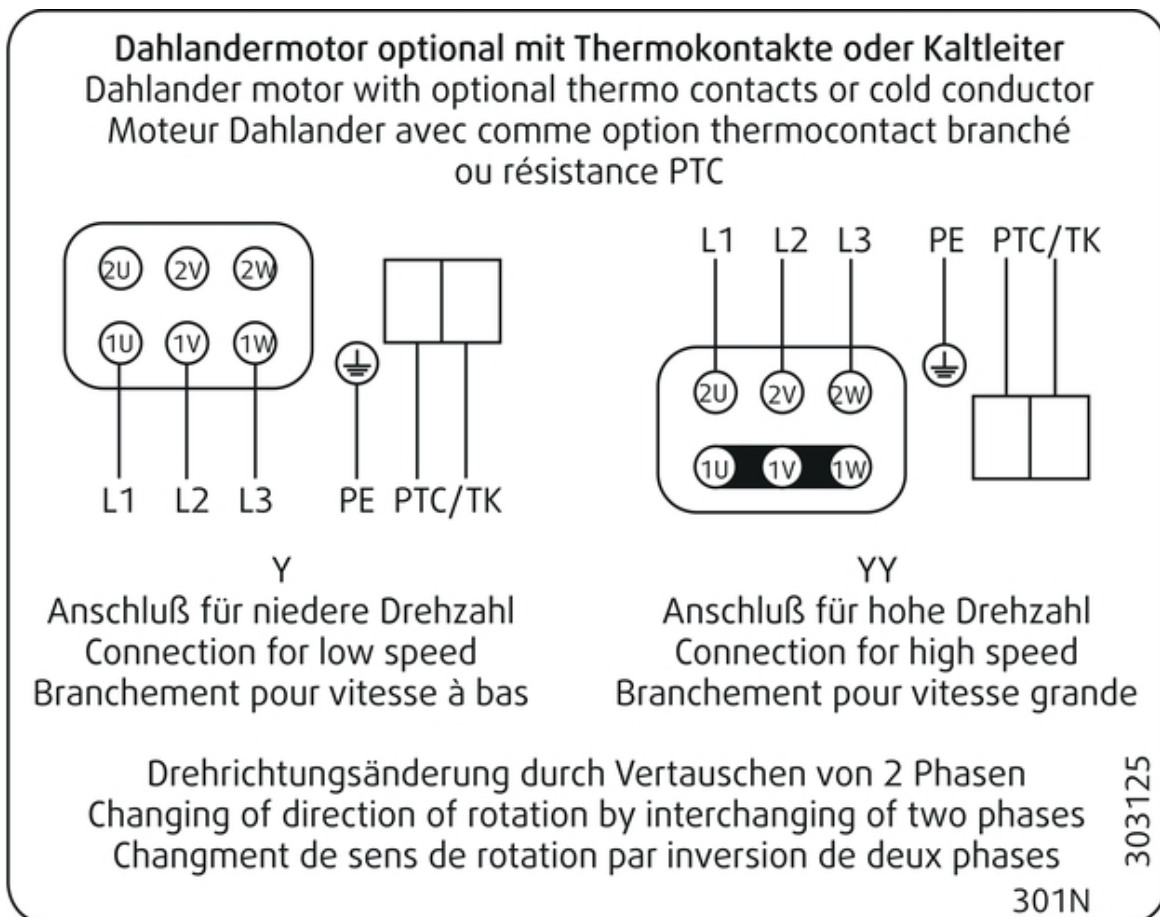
Dahlandermotor optional mit Thermokontakte oder Kaltleiter
Dahlander motor with optional thermo contacts or cold conductor
Moteur Dahlander avec comme option thermocontact branché ou résistance PTC

2U 2V 2W
1U 1V 1W

L1 L2 L3 PE PTC/TK

Y
Anschluß für niedere Drehzahl
Connection for low speed
Branchement pour vitesse à bas

L1 L2 L3 PE PTC/TK

2U 2V 2W
1U 1V 1W

YY
Anschluß für hohe Drehzahl
Connection for high speed
Branchement pour vitesse grande

Drehrichtungsänderung durch Vertauschen von 2 Phasen
Changing of direction of rotation by interchanging of two phases
Changment de sens de rotation par inversion de deux phases

303125

301N